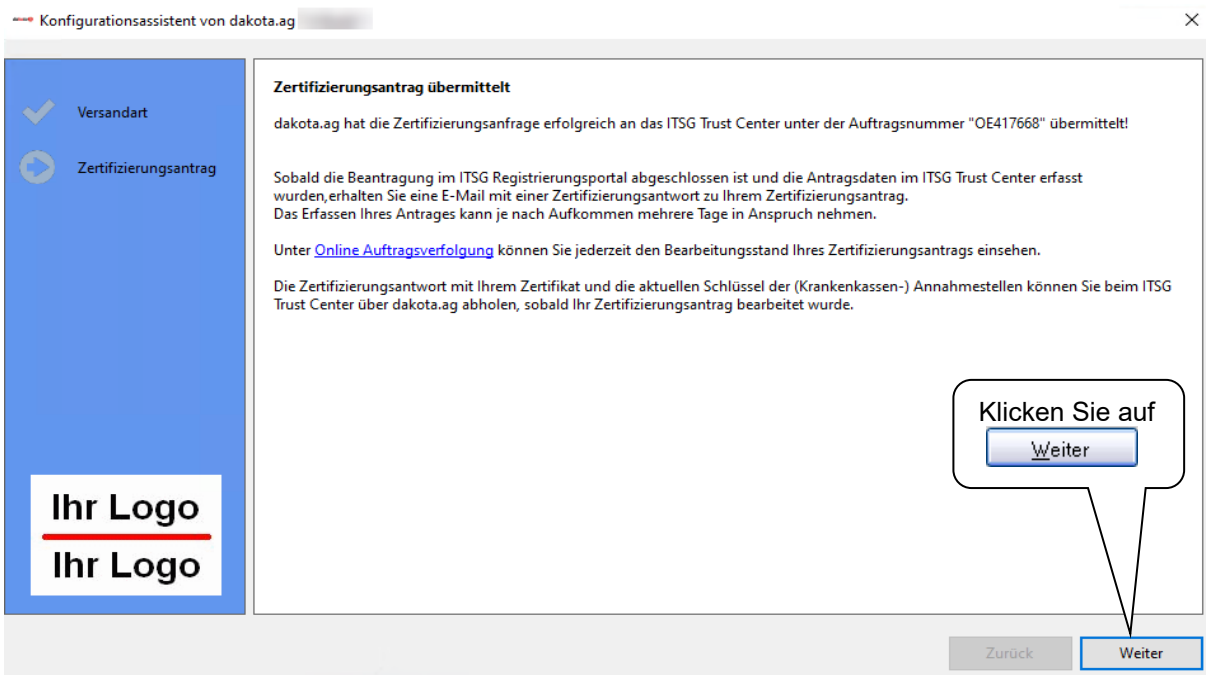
Konfigurationsassistent von dakota.ag

Versandart

Zertifizierungsantrag

Ihr Logo
Ihr Logo

Zertifizierungsantrag übermittelt

dakota.ag hat die Zertifizierungsanfrage erfolgreich an das ITSG Trust Center unter der Auftragsnummer "OE417668" übermittelt!

Sobald die Beantragung im ITSG Registrierungsportal abgeschlossen ist und die Antragsdaten im ITSG Trust Center erfasst wurden,erhalten Sie eine E-Mail mit einer Zertifizierungsantwort zu Ihrem Zertifizierungsantrag.
Das Erfassen Ihres Antrages kann je nach Aufkommen mehrere Tage in Anspruch nehmen.

Unter Online Auftragsverfolgung können Sie jederzeit den Bearbeitungsstand Ihres Zertifizierungsantrags einsehen.

Die Zertifizierungsantwort mit Ihrem Zertifikat und die aktuellen Schlüssel der (Krankenkassen-) Annahmestellen können Sie beim ITSG Trust Center über dakota.ag abholen, sobald Ihr Zertifizierungsantrag bearbeitet wurde.

Klicken Sie auf
Weiter

Zurück
Weiter